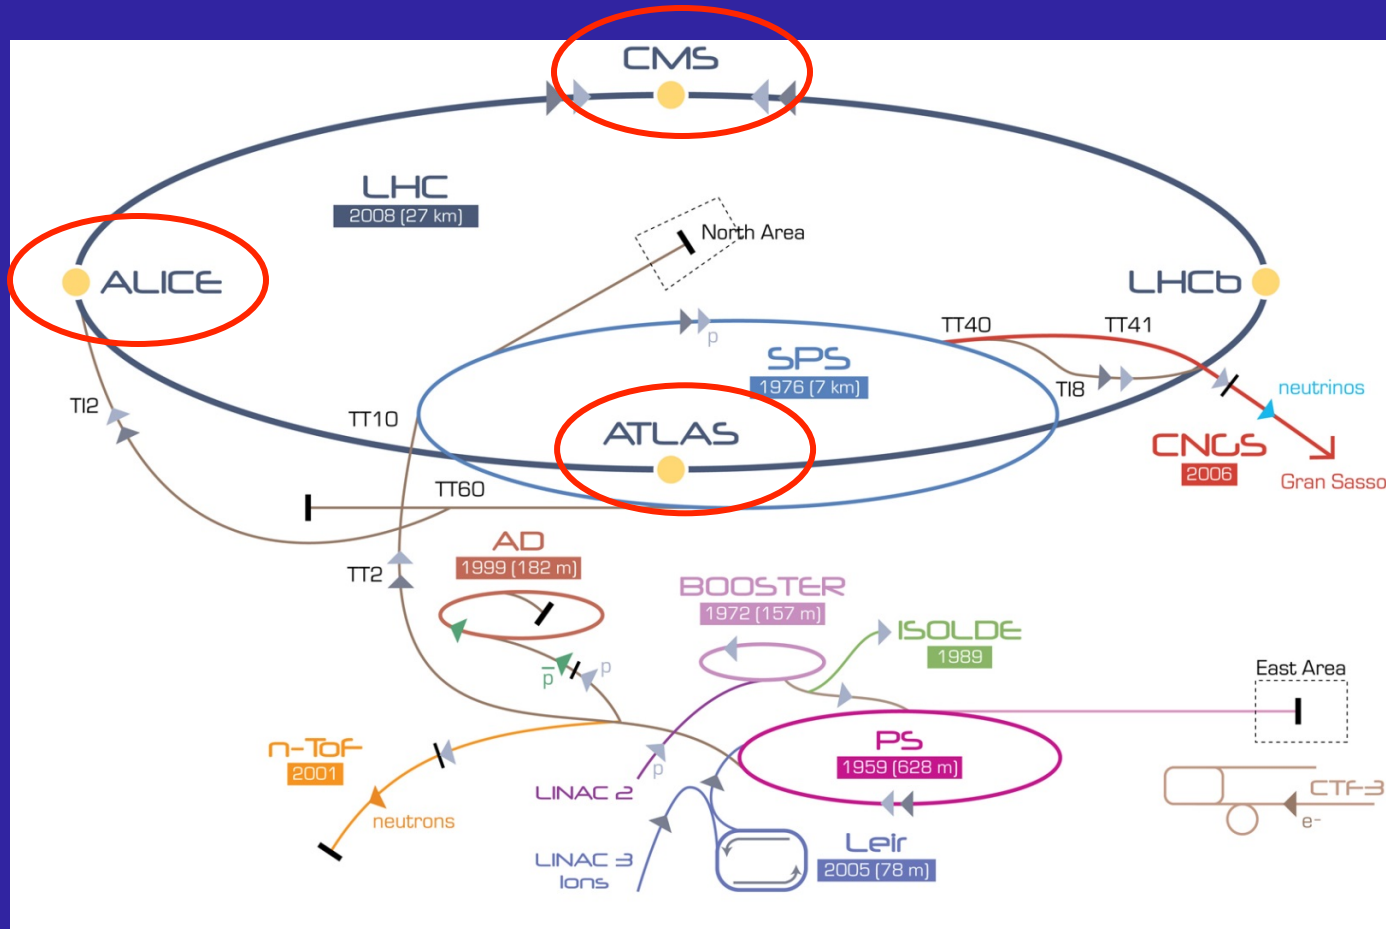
CMS

LHC
2008 (27 km)

North Area

ALICE

LHCb

TT40

TT41

p

SPS
1976 (7 km)

TI8

neutrinos

TI2

TT10

ATLAS

CNGS
2006

Gran Sasso

TT60

AD
1999 (182 m)

TT2

BOOSTER
1972 (157 m)

ISOLDE
1989

$\bar{p}$

p

East Area

n-ToF
2001

PS
1959 (628 m)

p

LINAC 2

CTF3

e-

neutrons

Leir
2005 (78 m)

LINAC 3
Ions